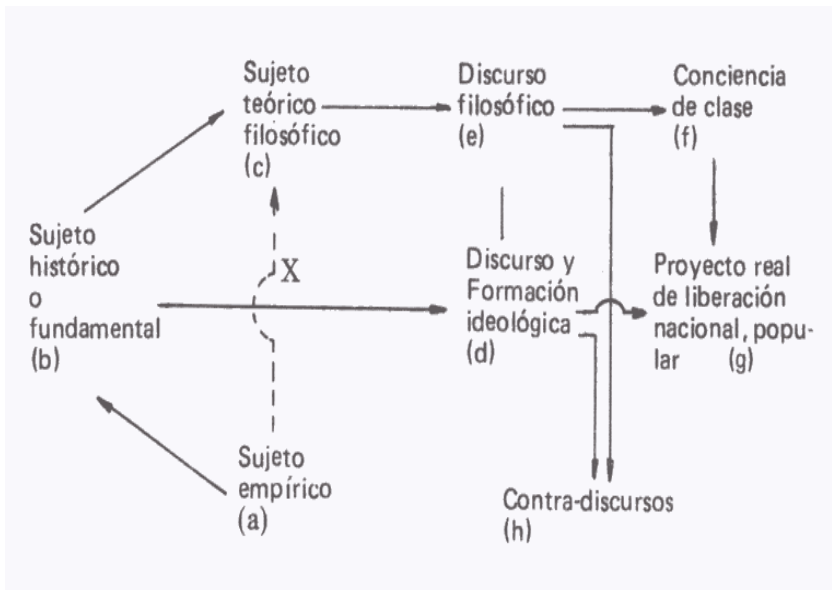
Sujeto teórico filosófico (c)

Discurso filosófico (e)

Conciencia de clase (f)

Sujeto histórico o fundamental (b)

X

Discurso y Formación ideológica (d)

Proyecto real de liberación nacional, popular (g)

Sujeto empírico (a)

Contra-discursos (h)